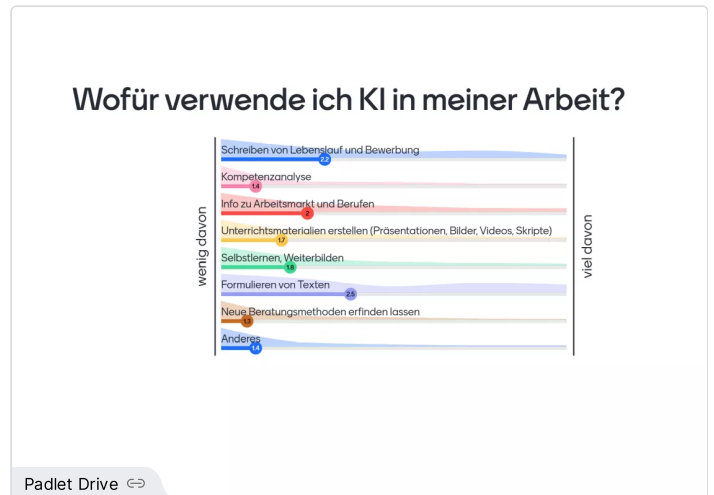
Wofür verwende ich KI in meiner Arbeit?

wenig davon

Schreiben von Lebenslauf und Bewerbung
2.2

Kompetenzanalyse
1.4

Info zu Arbeitsmarkt und Berufen
2

Unterrichtsmaterialien erstellen (Präsentationen, Bilder, Videos, Skripte)
1.7

Selbstlernen, Weiterbilden
1.8

Formulieren von Texten
2.5

Neue Beratungsmethoden erfinden lassen
1.3

Anderes
1.4

viel davon

Padlet Drive